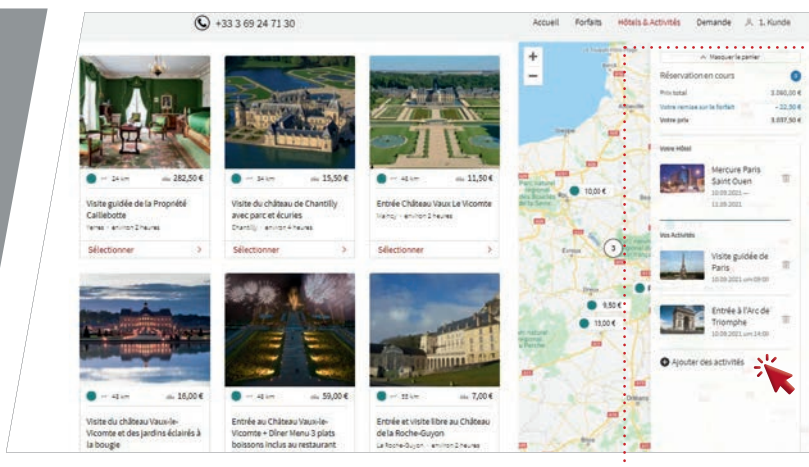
+33 3 69 24 71 30

Accueil Forfaits Hôtels & Activités Demande 1. Kunde

24 km 282,50 €
Visite guidée de la Propriété Caillebotte
Yerres · environ 2 heures
Sélectionner

34 km 15,50 €
Visite du château de Chantilly avec parc et écuries
Chantilly · environ 4 heures
Sélectionner

46 km 11,50 €
Entrée Château Vaux Le Vicomte
Maincy · environ 2 heures
Sélectionner

46 km 18,00 €
Visite du château Vaux-le-Vicomte et des jardins éclairés à la bougie

46 km 59,00 €
Entrée au Château Vaux-le-Vicomte + Dîner Menu 3 plats boissons inclus au restaurant

55 km 7,00 €
Entrée et visite libre au Château de la Roche-Guyon
La Roche-Guyon · environ 2 heures

+
−
10,00 €
3
9,50 €
13,00 €

Masquer le panier
Réservation en cours
Prix total 3.060,00 €
Votre remise sur le forfait − 22,50 €
Votre prix 3.037,50 €

Votre Hôtel
Mercure Paris Saint Ouen
10.09.2021 – 11.09.2021

Vos Activités
Visite guidée de Paris
10.09.2021 um 09:00

Entrée à l'Arc de Triomphe
10.09.2021 um 14:00

Ajouter des activités